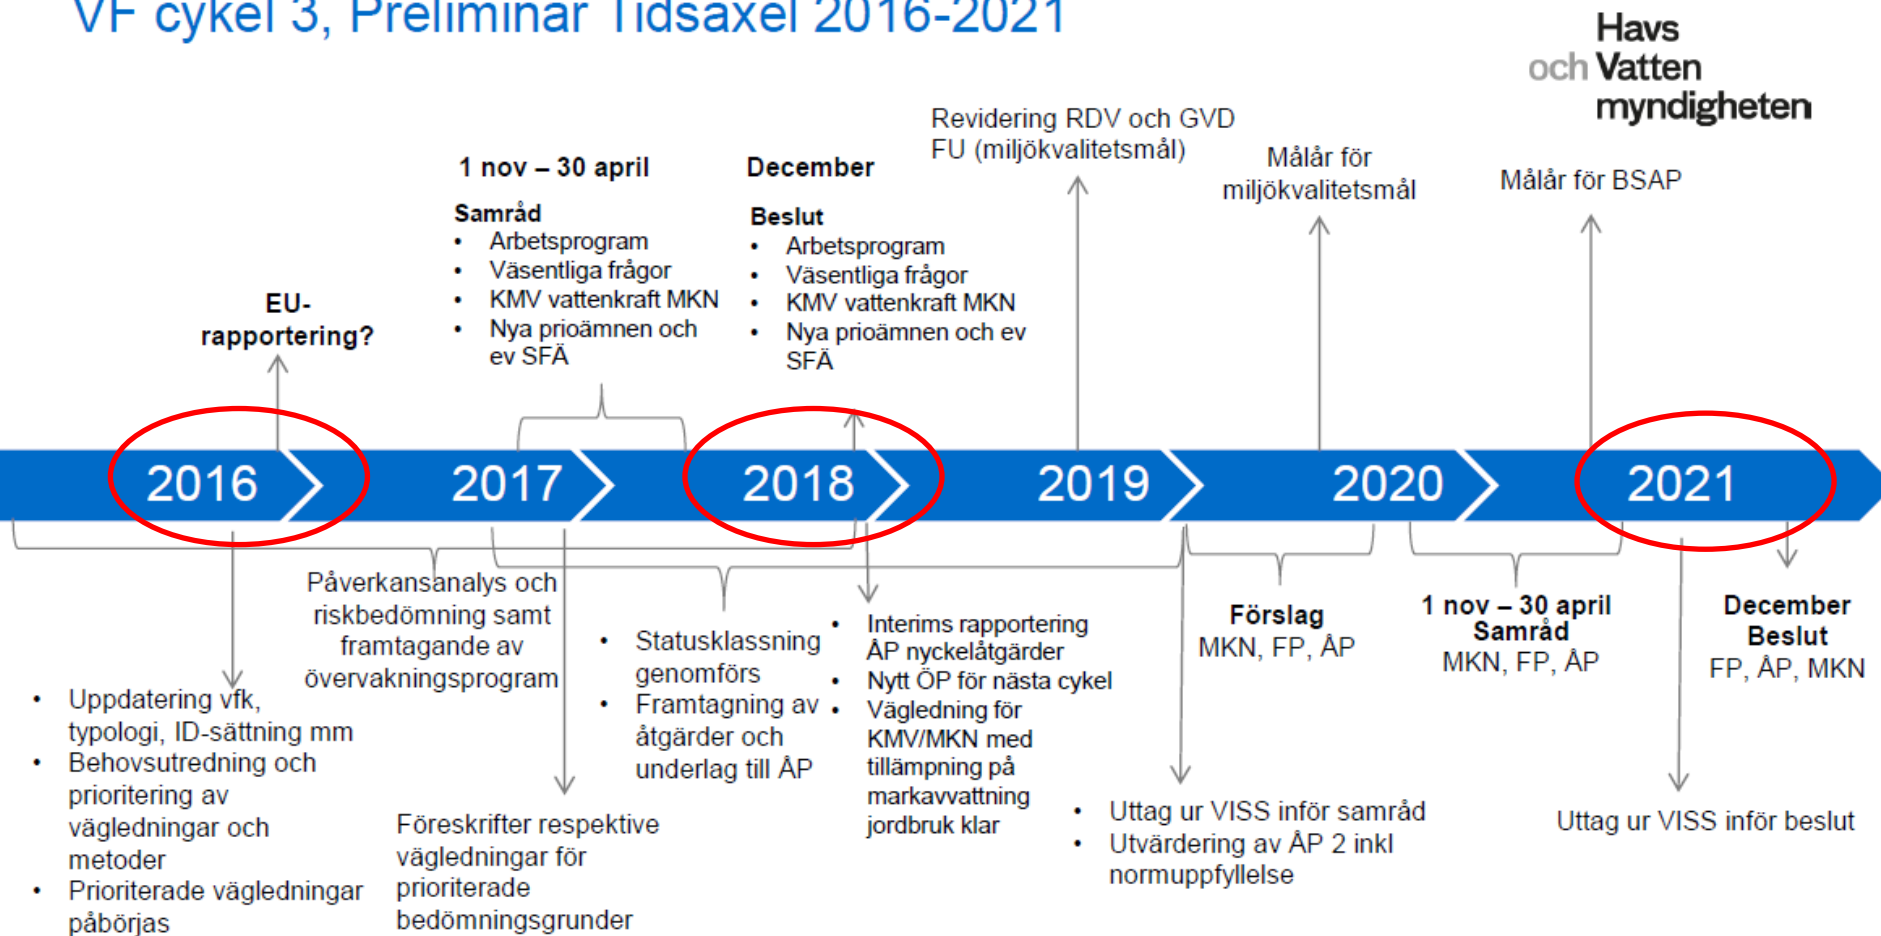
VF cykel 3, Preliminär Tidsaxel 2016-2021

Havs och Vatten myndigheten

Revidering RDV och GVD FU (miljökvalitetsmål)

Målår för miljökvalitetsmål

Målår för BSAP

1 nov – 30 april

Samråd
- Arbetsprogram
- Väsentliga frågor
- KMV vattenkraft MKN
- Nya prioämnen och ev SFÄ

December

Beslut
- Arbetsprogram
- Väsentliga frågor
- KMV vattenkraft MKN
- Nya prioämnen och ev SFÄ

EU-rapportering?

2016 2017 2018 2019 2020 2021

Påverkansanalys och riskbedömning samt framtagande av övervakningsprogram

- Uppdatering vfk, typologi, ID-sättning mm
- Behovsutredning och prioritering av vägledningar och metoder
- Prioriterade vägledningar påbörjas

Föreskrifter respektive vägledningar för prioriterade bedömningsgrunder

- Statusklassning genomförs
- Framtagning av åtgärder och underlag till ÅP

- Interims rapportering ÅP nyckelåtgärder
- Nytt ÖP för nästa cykel
- Vägledning för KMV/MKN med tillämpning på markavvattning jordbruk klar

Förslag
MKN, FP, ÅP

1 nov – 30 april
Samråd
MKN, FP, ÅP

December
Beslut
FP, ÅP, MKN

- Uttag ur VISS inför samråd
- Utvärdering av ÅP 2 inkl normuppfyllelse

Uttag ur VISS inför beslut